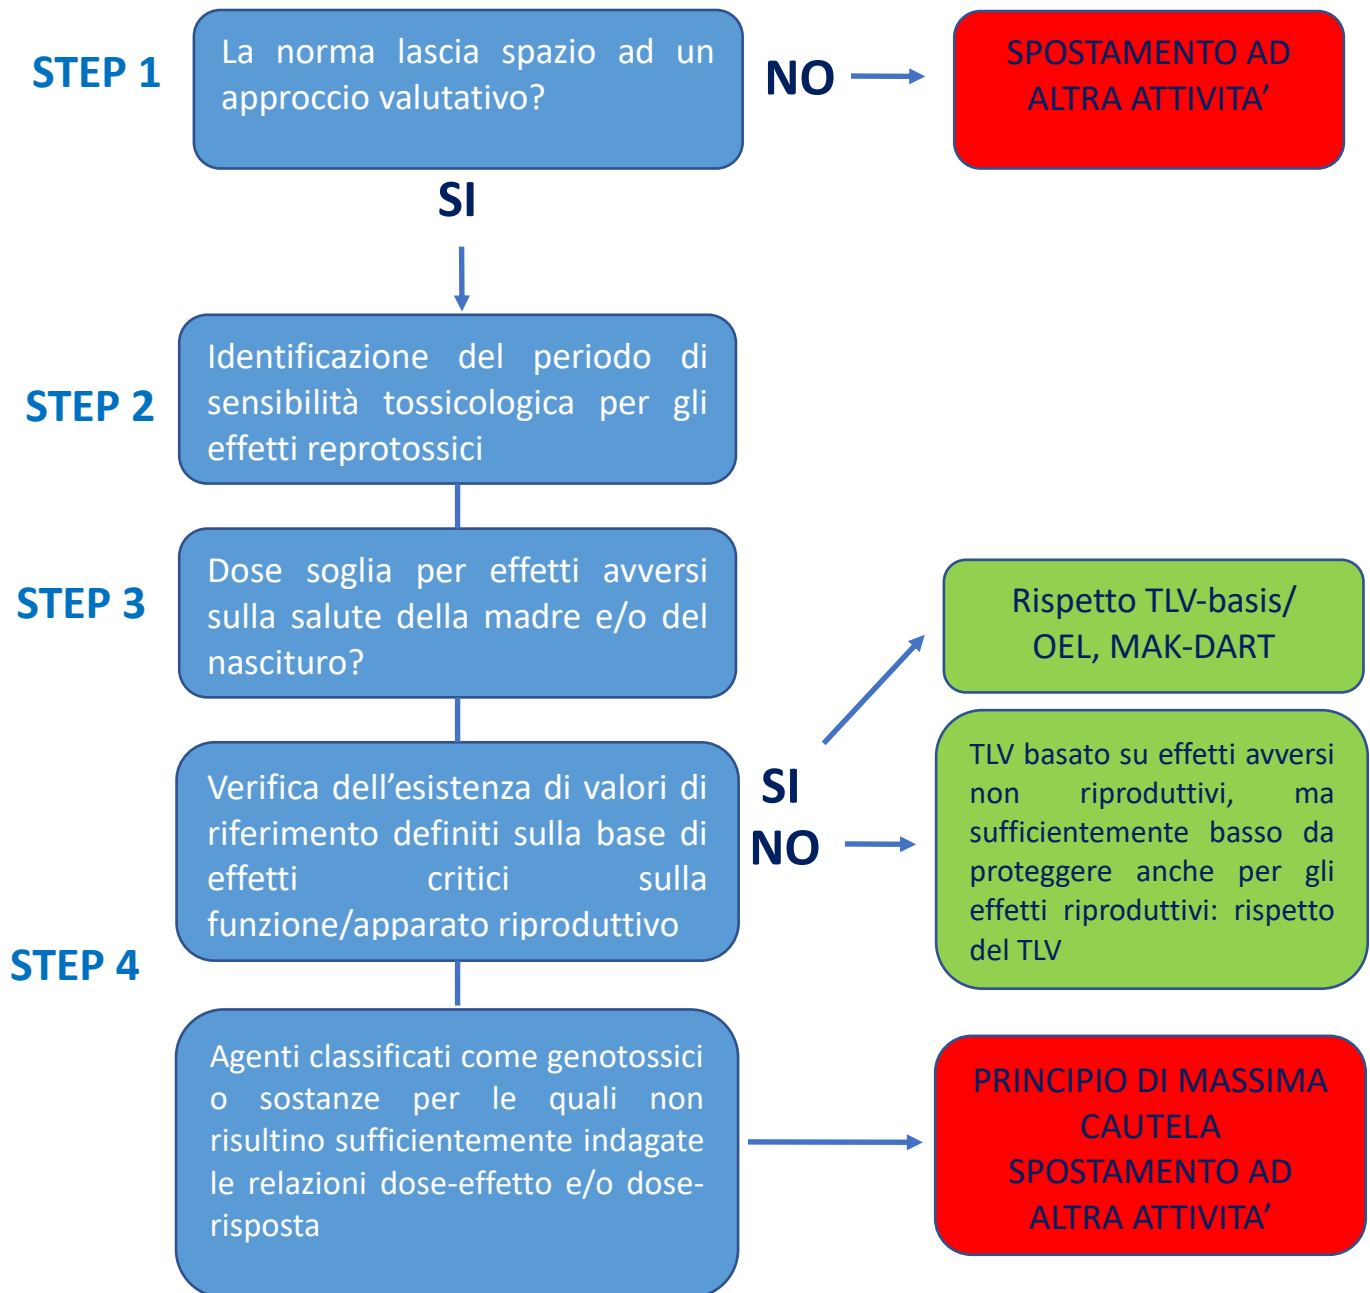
STEP 1

La norma lascia spazio ad un approccio valutativo?

NO

SPOSTAMENTO AD ALTRA ATTIVITA'

SI

STEP 2

Identificazione del periodo di sensibilità tossicologica per gli effetti reprotossici

STEP 3

Dose soglia per effetti avversi sulla salute della madre e/o del nascituro?

Rispetto TLV-basis/ OEL, MAK-DART

Verifica dell'esistenza di valori di riferimento definiti sulla base di effetti critici sulla funzione/apparato riproduttivo

SI

NO

TLV basato su effetti avversi non riproduttivi, ma sufficientemente basso da proteggere anche per gli effetti riproduttivi: rispetto del TLV

STEP 4

Agenti classificati come genotossici o sostanze per le quali non risultino sufficientemente indagate le relazioni dose-effetto e/o dose-risposta

PRINCIPIO DI MASSIMA CAUTELA SPOSTAMENTO AD ALTRA ATTIVITA'